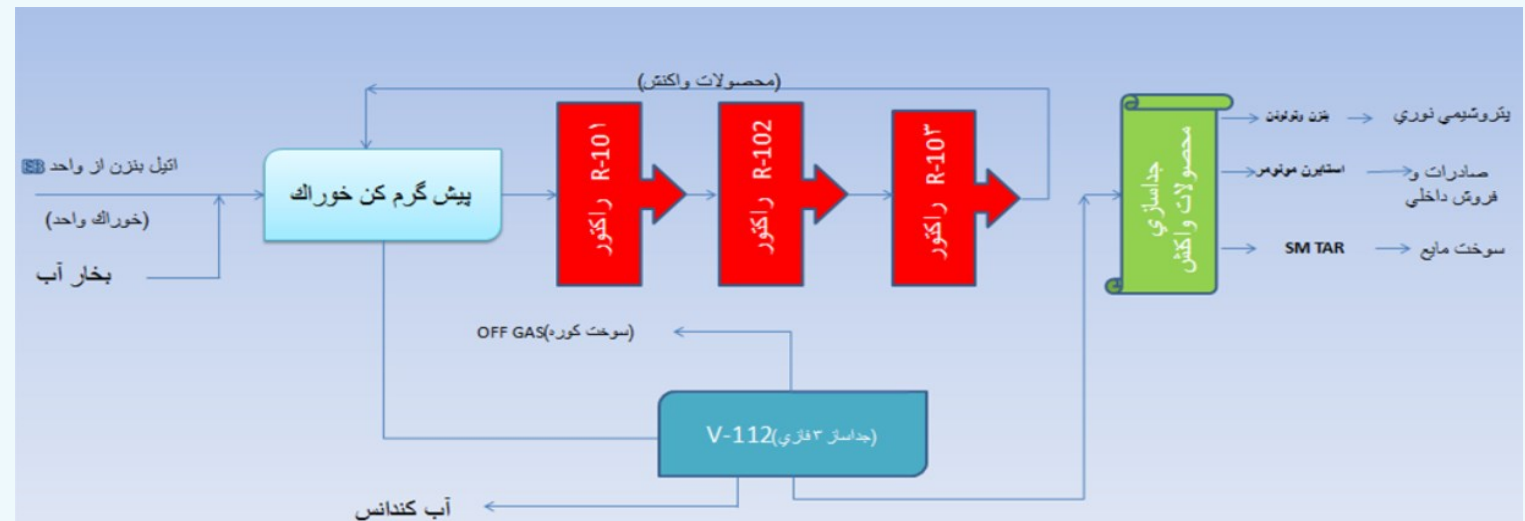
(محصولات واکنش)

اتیل بنزن از واحد EB

(خوراک واحد)

بخار آب

پیش گرم کن خوراک

R-101
راکتور

R-102
راکتور

R-103
راکتور

جداسازی
محصولات واکنش

بنزن تولوئن → پتروشیمی نوری

استایرن مونومر → صادرات و فروش داخلی

SM TAR → سوخت مایع

OFF GAS(سوخت کوره)

V-112(جداساز ۳ فازی)

آب کندانس